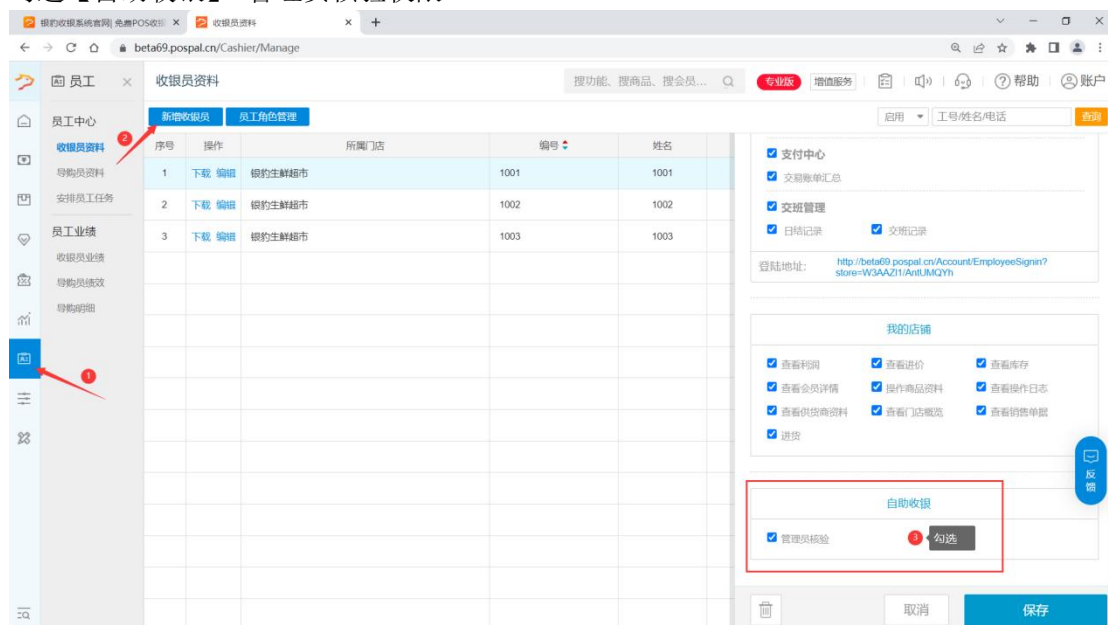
银豹收银系统官网| 免费POS收银 ×　收银员资料 ×　+

beta69.pospal.cn/Cashier/Manage

员工 ×　收银员资料　搜功能、搜商品、搜会员...　专业版　增值服务　帮助　账户

员工中心
收银员资料
导购员资料
安排员工任务
员工业绩
收银员业绩
导购员绩效
导购明细

新增收银员　员工角色管理　启用　工号/姓名/电话　查询

| 序号 | 操作 | 所属门店 | 编号 | 姓名 |
|---|---|---|---|---|
| 1 | 下载 编辑 | 银豹生鲜超市 | 1001 | 1001 |
| 2 | 下载 编辑 | 银豹生鲜超市 | 1002 | 1002 |
| 3 | 下载 编辑 | 银豹生鲜超市 | 1003 | 1003 |

支付中心
交易账单汇总
交班管理
日结记录　交班记录
登陆地址: http://beta69.pospal.cn/Account/EmployeeSignin?store=W3AAZI1/AntUMQYh

我的店铺
查看利润　查看进价　查看库存
查看会员详情　操作商品资料　查看操作日志
查看供货商资料　查看门店概览　查看销售单据
进货

自助收银
管理员核验　勾选

反馈

取消　保存

1　2　3